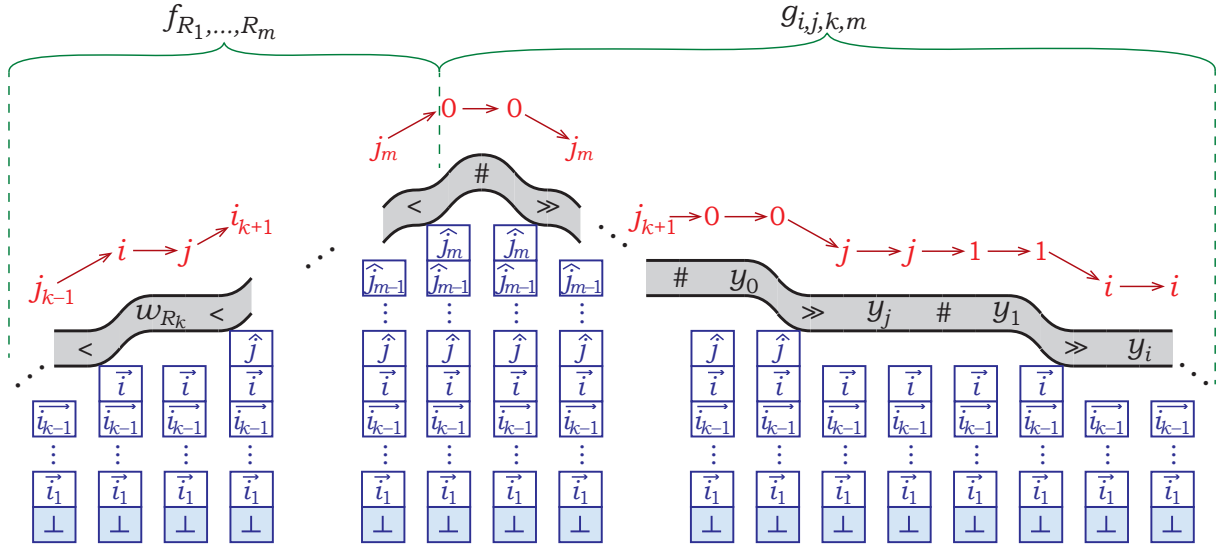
$f_{R_1,\ldots,R_m}$

$g_{i,j,k,m}$

$j_m$ $0$ $0$ $j_m$

$\#$

$<$ $\gg$

$j_{k+1}$ $0$ $0$ $j$ $j$ $1$ $1$ $i$ $i$

$j_{k-1}$ $i$ $j$ $i_{k+1}$

$w_{R_k}$ $<$

$<$

$\#$ $y_0$

$\gg$ $y_j$ $\#$ $y_1$

$\gg$ $y_i$

$\hat{j}_m$ $\hat{j}_m$

$\hat{j}_{m-1}$ $\hat{j}_{m-1}$ $\hat{j}_{m-1}$ $\hat{j}_{m-1}$

$\hat{j}$ $\hat{j}$ $\hat{j}$ $\hat{j}$ $\hat{j}$ $\hat{j}$ $\hat{j}$

$\vec{i}$ $\vec{i}$ $\vec{i}$ $\vec{i}$ $\vec{i}$ $\vec{i}$ $\vec{i}$ $\vec{i}$ $\vec{i}$ $\vec{i}$ $\vec{i}$ $\vec{i}$ $\vec{i}$ $\vec{i}$

$\overrightarrow{i_{k-1}}$ $\overrightarrow{i_{k-1}}$ $\overrightarrow{i_{k-1}}$ $\overrightarrow{i_{k-1}}$ $\overrightarrow{i_{k-1}}$ $\overrightarrow{i_{k-1}}$ $\overrightarrow{i_{k-1}}$ $\overrightarrow{i_{k-1}}$ $\overrightarrow{i_{k-1}}$ $\overrightarrow{i_{k-1}}$ $\overrightarrow{i_{k-1}}$ $\overrightarrow{i_{k-1}}$ $\overrightarrow{i_{k-1}}$ $\overrightarrow{i_{k-1}}$ $\overrightarrow{i_{k-1}}$ $\overrightarrow{i_{k-1}}$

$\vec{i_1}$ $\vec{i_1}$ $\vec{i_1}$ $\vec{i_1}$ $\vec{i_1}$ $\vec{i_1}$ $\vec{i_1}$ $\vec{i_1}$ $\vec{i_1}$ $\vec{i_1}$ $\vec{i_1}$ $\vec{i_1}$ $\vec{i_1}$ $\vec{i_1}$ $\vec{i_1}$ $\vec{i_1}$

$\bot$ $\bot$ $\bot$ $\bot$ $\bot$ $\bot$ $\bot$ $\bot$ $\bot$ $\bot$ $\bot$ $\bot$ $\bot$ $\bot$ $\bot$ $\bot$